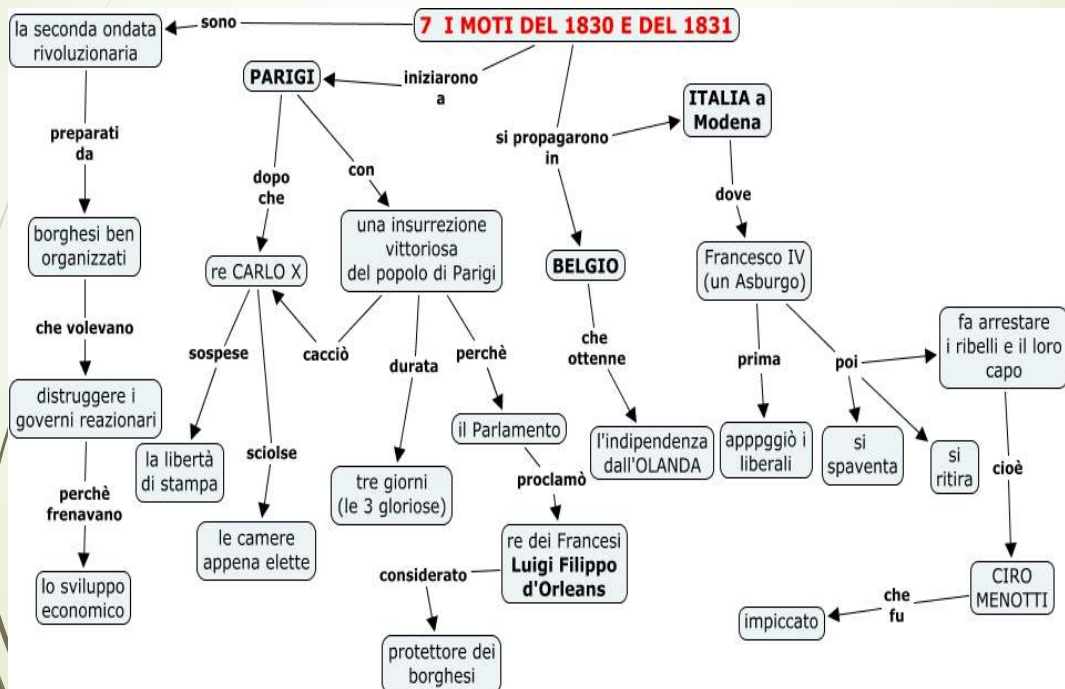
7 I MOTI DEL 1830 E DEL 1831

sono

la seconda ondata rivoluzionaria

preparati da

borghesi ben organizzati

che volevano

distruggere i governi reazionari

perchè frenavano

lo sviluppo economico

iniziarono a

PARIGI

dopo che

re CARLO X

sospese

la libertà di stampa

sciolse

le camere appena elette

cacciò

con

una insurrezione vittoriosa del popolo di Parigi

durata

tre giorni (le 3 gloriose)

perchè

il Parlamento

proclamò

re dei Francesi Luigi Filippo d'Orleans

considerato

protettore dei borghesi

si propagarono in

BELGIO

che ottenne

l'indipendenza dall'OLANDA

ITALIA a Modena

dove

Francesco IV (un Asburgo)

prima

apppggiò i liberali

poi

si spaventa

si ritira

fa arrestare i ribelli e il loro capo

cioè

CIRO MENOTTI

che fu

impiccato